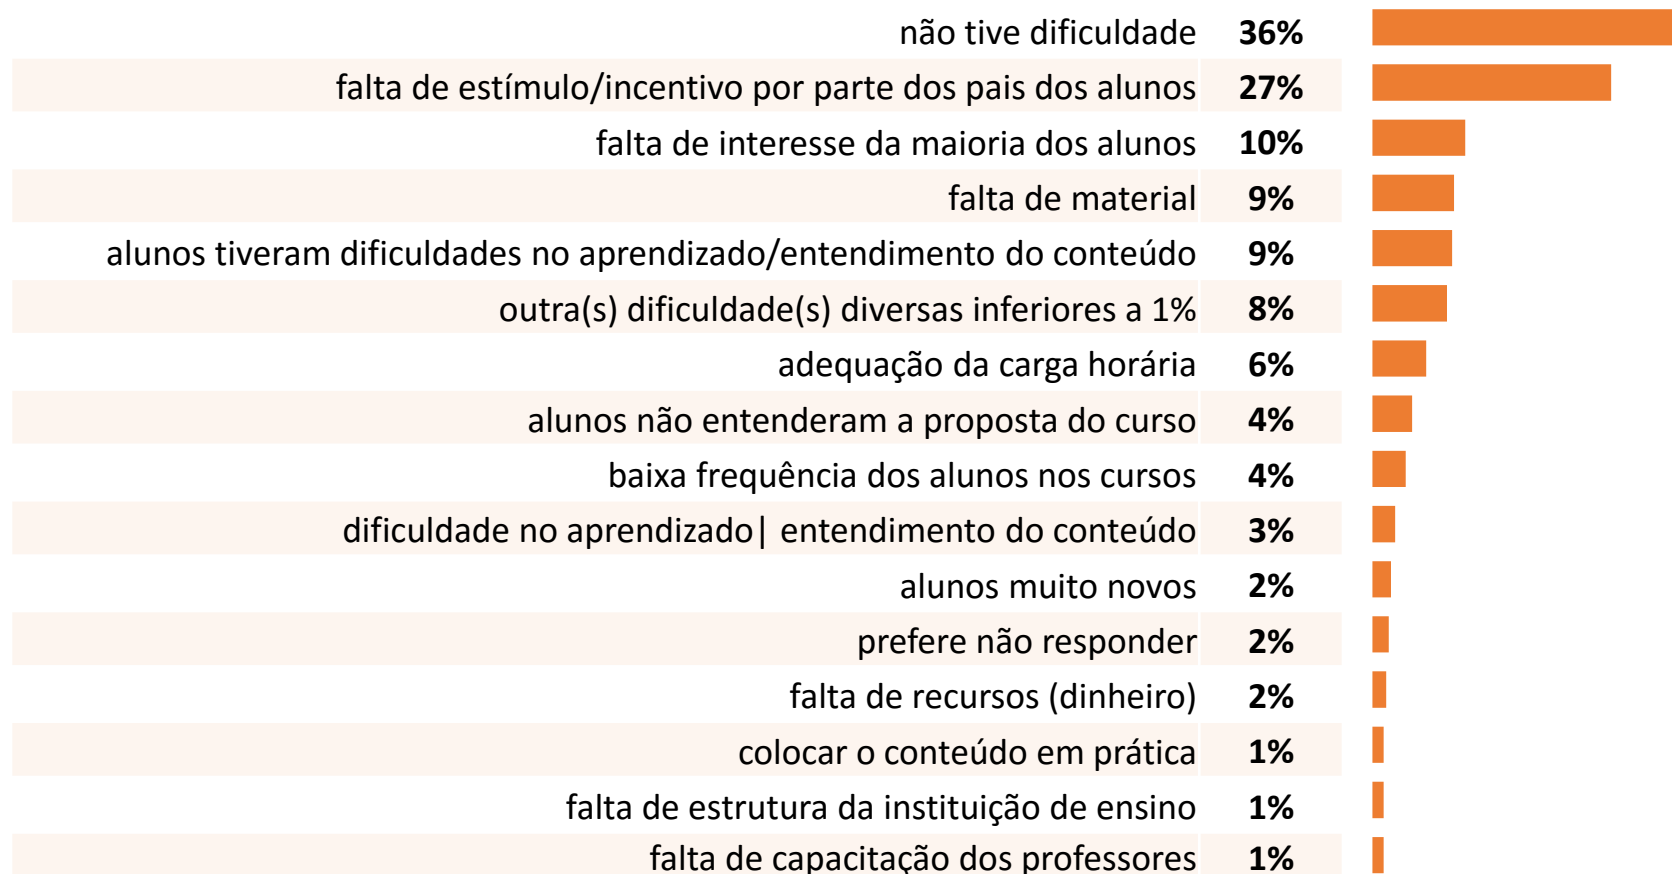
| | |
|---|---|
| não tive dificuldade | 36% |
| falta de estímulo/incentivo por parte dos pais dos alunos | 27% |
| falta de interesse da maioria dos alunos | 10% |
| falta de material | 9% |
| alunos tiveram dificuldades no aprendizado/entendimento do conteúdo | 9% |
| outra(s) dificuldade(s) diversas inferiores a 1% | 8% |
| adequação da carga horária | 6% |
| alunos não entenderam a proposta do curso | 4% |
| baixa frequência dos alunos nos cursos | 4% |
| dificuldade no aprendizado\| entendimento do conteúdo | 3% |
| alunos muito novos | 2% |
| prefere não responder | 2% |
| falta de recursos (dinheiro) | 2% |
| colocar o conteúdo em prática | 1% |
| falta de estrutura da instituição de ensino | 1% |
| falta de capacitação dos professores | 1% |